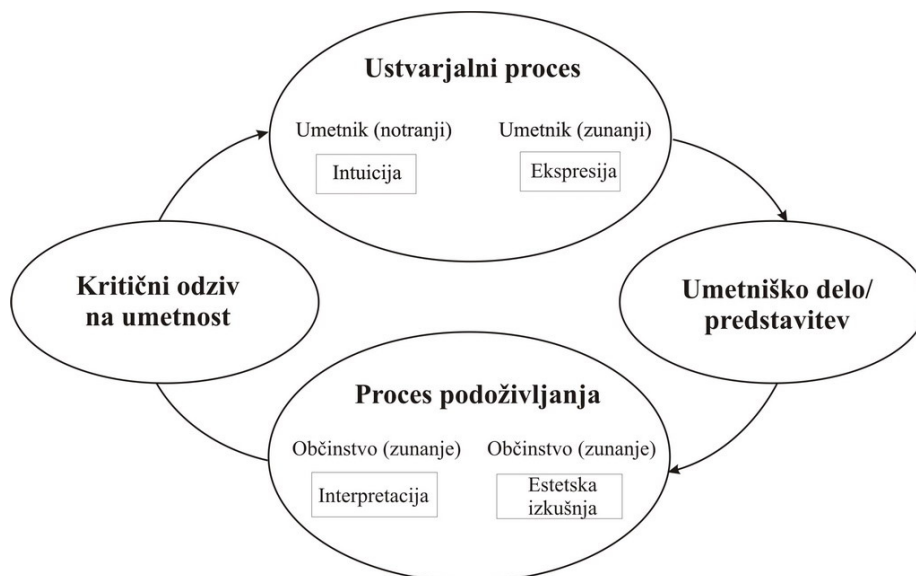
Ustvarjalni proces

Umetnik (notranji)

Intuicija

Umetnik (zunanji)

Ekspresija

Kritični odziv na umetnost

Umetniško delo/ predstavitev

Proces podoživljanja

Občinstvo (zunanje)

Interpretacija

Občinstvo (zunanje)

Estetska izkušnja